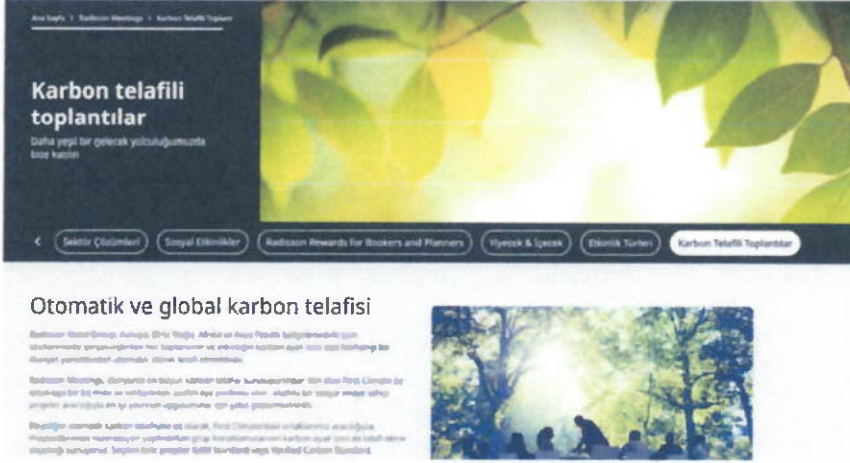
Ana Sayfa | Radisson Meetings | Karbon Telafili Toplantı

Karbon telafili toplantılar

Daha yeşil bir gelecek yolculuğumuzda bize katılın

< Sektör Çözümleri | Sosyal Etkinlikler | Radisson Rewards for Bookers and Planners | Yiyecek & İçecek | Etkinlik Türleri | Karbon Telafili Toplantılar

Otomatik ve global karbon telafisi

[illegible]

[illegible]

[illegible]